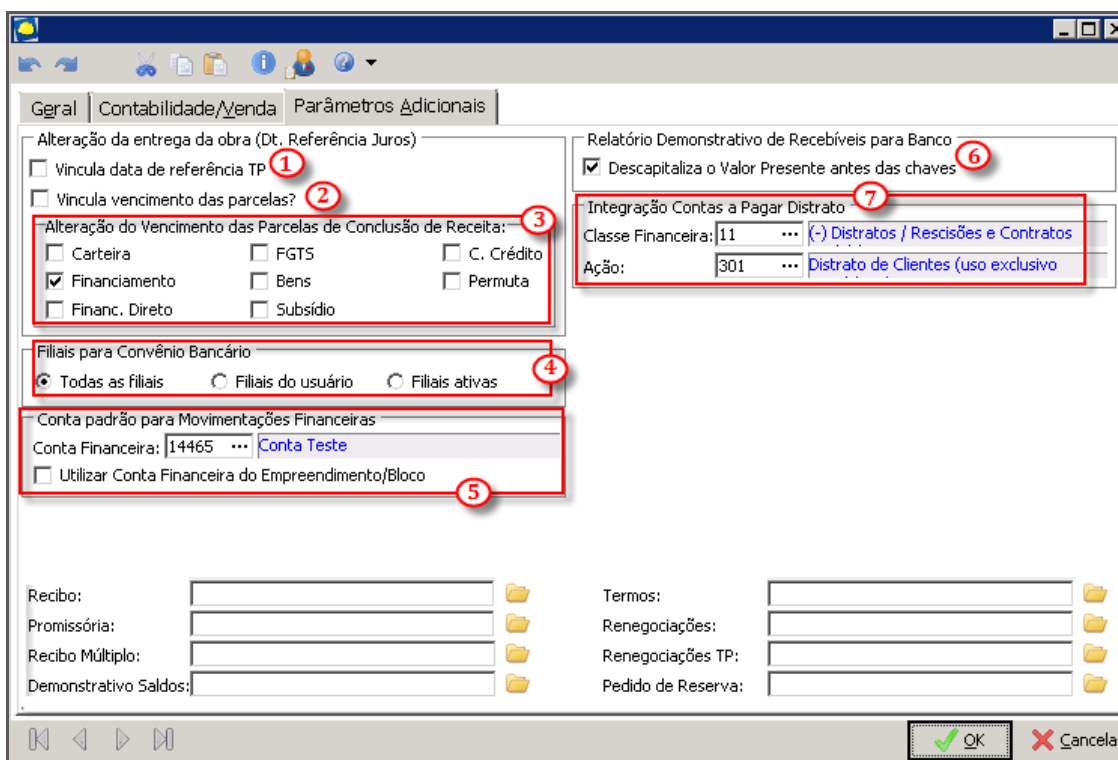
Geral | Contabilidade/Venda | Parâmetros Adicionais

Alteração da entrega da obra (Dt. Referência Juros)
☐ Vincula data de referência TP 1
☐ Vincula vencimento das parcelas? 2

Alteração do Vencimento das Parcelas de Conclusão de Receita: 3
☐ Carteira ☐ FGTS ☐ C. Crédito
☑ Financiamento ☐ Bens ☐ Permuta
☐ Financ. Direto ☐ Subsídio

Filiais para Convênio Bancário 4
◉ Todas as filiais ○ Filiais do usuário ○ Filiais ativas

Conta padrão para Movimentações Financeiras
Conta Financeira: 14465 ··· Conta Teste
☐ Utilizar Conta Financeira do Empreendimento/Bloco 5

Relatório Demonstrativo de Recebíveis para Banco
☑ Descapitaliza o Valor Presente antes das chaves 6

Integração Contas a Pagar Distrato 7
Classe Financeira: 11 ··· (-) Distratos / Rescisões e Contratos
Ação: 301 ··· Distrato de Clientes (uso exclusivo

Recibo:
Promissória:
Recibo Múltiplo:
Demonstrativo Saldos:

Termos:
Renegociações:
Renegociações TP:
Pedido de Reserva:

OK Cancela